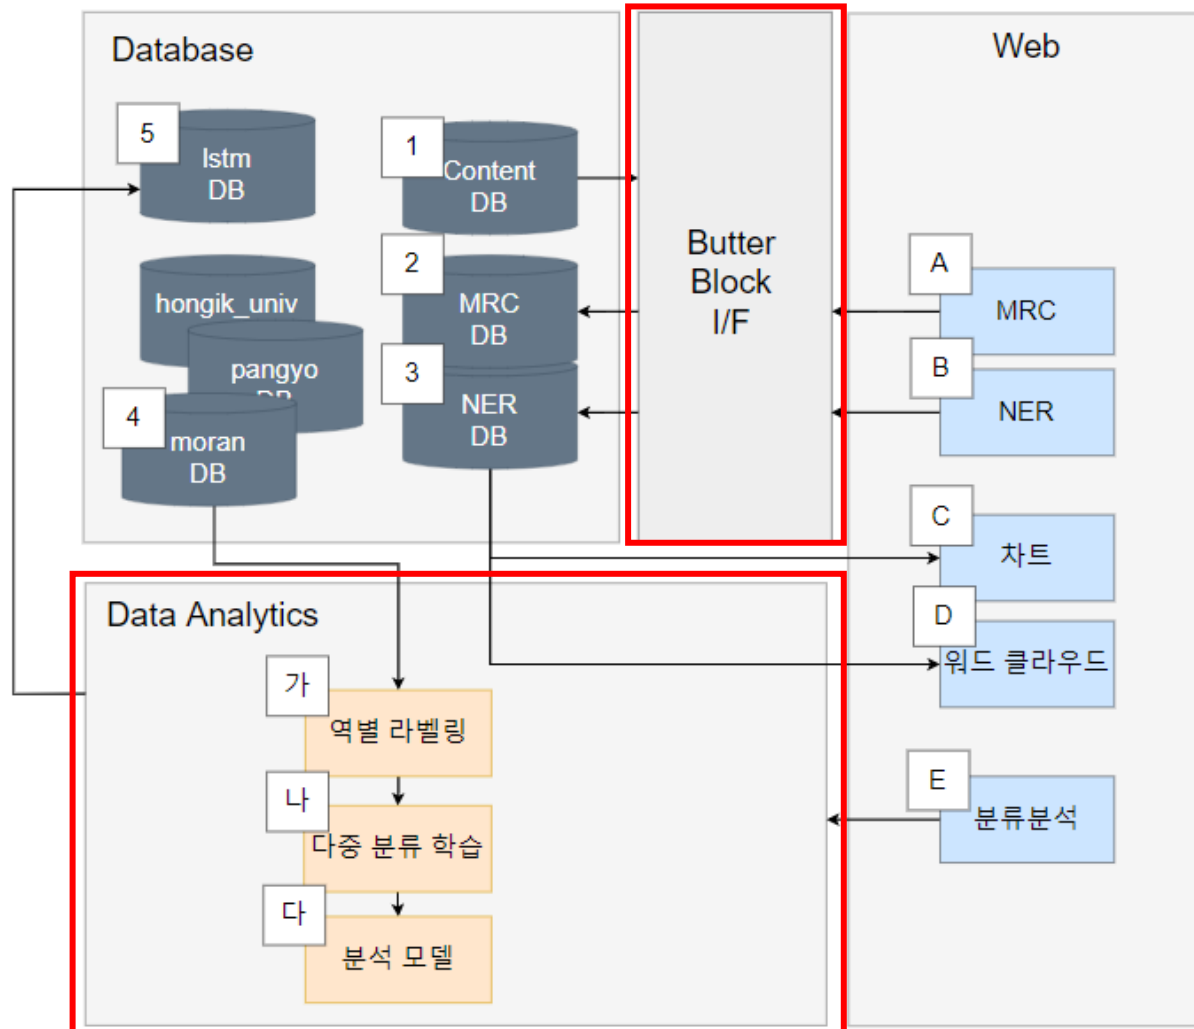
Database

5
lstm
DB

1
Content
DB

2
MRC
DB

3
NER
DB

hongik_univ

pangyo
DB

4
moran
DB

Butter
Block
I/F

Web

A
MRC

B
NER

C
차트

D
워드 클라우드

E
분류분석

Data Analytics

가
역별 라벨링

나
다중 분류 학습

다
분석 모델